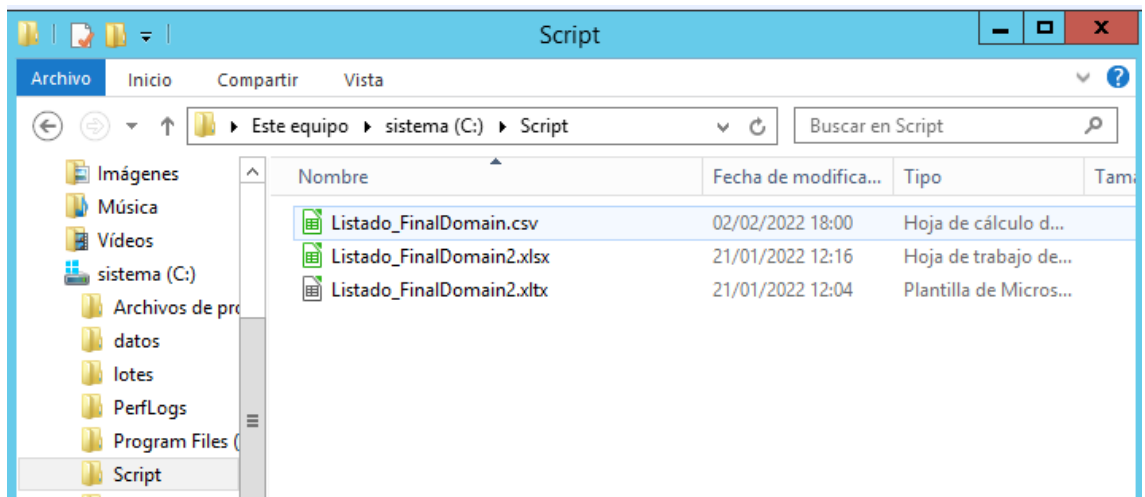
Script

Archivo Inicio Compartir Vista

Este equipo ▸ sistema (C:) ▸ Script

Buscar en Script

Imágenes
Música
Vídeos
sistema (C:)
Archivos de pro
datos
lotes
PerfLogs
Program Files (
Script

| Nombre | Fecha de modifica... | Tipo | Tama |
|---|---|---|---|
| Listado_FinalDomain.csv | 02/02/2022 18:00 | Hoja de cálculo d... | |
| Listado_FinalDomain2.xlsx | 21/01/2022 12:16 | Hoja de trabajo de... | |
| Listado_FinalDomain2.xltx | 21/01/2022 12:04 | Plantilla de Micros... | |